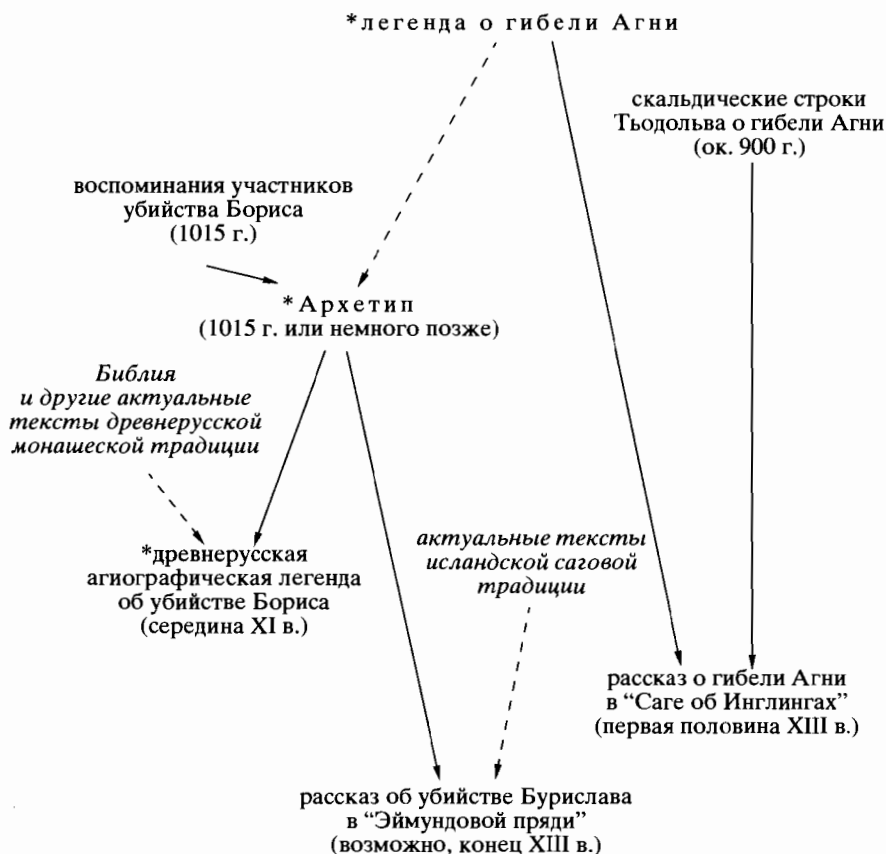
*легенда о гибели Агни

скальдические строки Тьодольва о гибели Агни (ок. 900 г.)

воспоминания участников убийства Бориса (1015 г.)

*Архетип (1015 г. или немного позже)

Библия и другие актуальные тексты древнерусской монашеской традиции

*древнерусская агиографическая легенда об убийстве Бориса (середина XI в.)

актуальные тексты исландской саговой традиции

рассказ о гибели Агни в "Саге об Инглингах" (первая половина XIII в.)

рассказ об убийстве Бурислава в "Эймундовой пряди" (возможно, конец XIII в.)